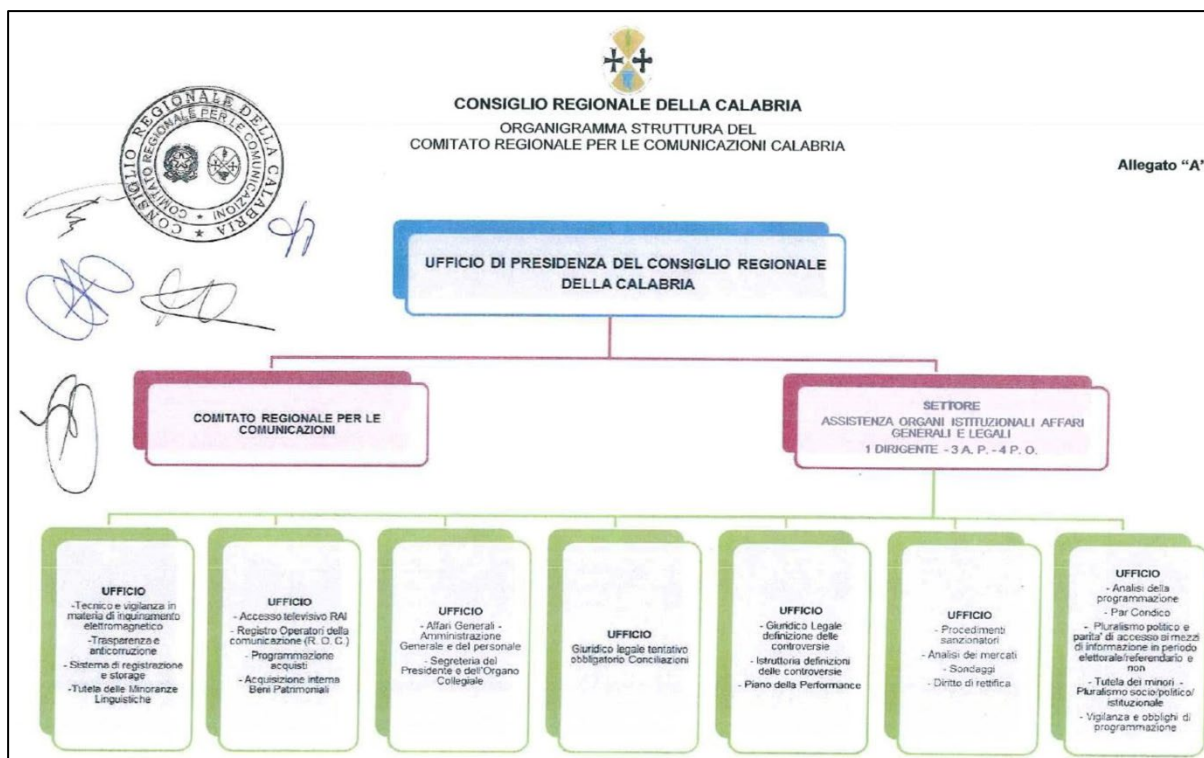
CONSIGLIO REGIONALE DELLA CALABRIA
ORGANIGRAMMA STRUTTURA DEL
COMITATO REGIONALE PER LE COMUNICAZIONI CALABRIA

COMITATO REGIONALE PER LE COMUNICAZIONI · CONSIGLIO REGIONALE DELLA CALABRIA

Allegato "A"

UFFICIO DI PRESIDENZA DEL CONSIGLIO REGIONALE DELLA CALABRIA

COMITATO REGIONALE PER LE COMUNICAZIONI

SETTORE
ASSISTENZA ORGANI ISTITUZIONALI AFFARI GENERALI E LEGALI
1 DIRIGENTE - 3 A. P. - 4 P. O.

UFFICIO
-Tecnico e vigilanza in materia di inquinamento elettromagnetico
-Trasparenza e anticorruzione
- Sistema di registrazione e storage
-Tutela delle Minoranze Linguistiche

UFFICIO
- Accesso televisivo RAI
- Registro Operatori della comunicazione (R. O. C.)
- Programmazione acquisti
- Acquisizione interna Beni Patrimoniali

UFFICIO
- Affari Generali - Amministrazione Generale e del personale
- Segreteria del Presidente e dell'Organo Collegiale

UFFICIO
Giuridico legale tentativo obbligatorio Conciliazioni

UFFICIO
- Giuridico Legale definizione delle controversie
- Istruttoria definizioni delle controversie
- Piano della Performance

UFFICIO
- Procedimenti sanzionatori
- Analisi dei mercati
- Sondaggi
- Diritto di rettifica

UFFICIO
- Analisi della programmazione
- Par Condicio
- Pluralismo politico e parita' di accesso ai mezzi di informazione in periodo elettorale/referendario e non
- Tutela dei minori - Pluralismo socio/politico/ istituzionale
- Vigilanza e obblighi di programmazione